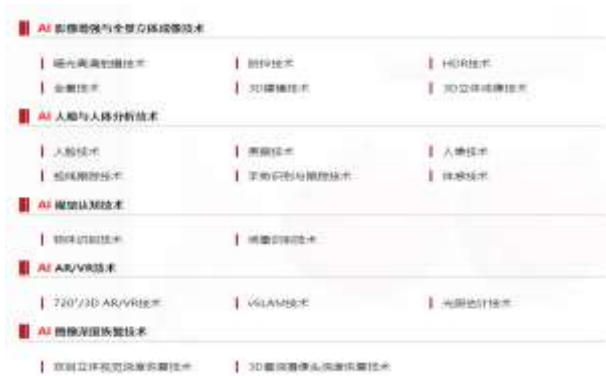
AI 影像增强与全景立体成像技术

暗光高清拍摄技术 | 防抖技术 | HDR技术
全景技术 | 3D建模技术 | 3D立体成像技术

AI 人脸与人体分析技术

人脸技术 | 表情技术 | 人像技术
视线跟踪技术 | 手势识别与跟踪技术 | 体感技术

AI 视觉认知技术

物体识别技术 | 场景识别技术

AI AR/VR技术

720°/3D AR/VR技术 | vSLAM技术 | 光照估计技术

AI 图像深度恢复技术

双目立体视觉深度恢复技术 | 3D重构摄像头深度恢复技术